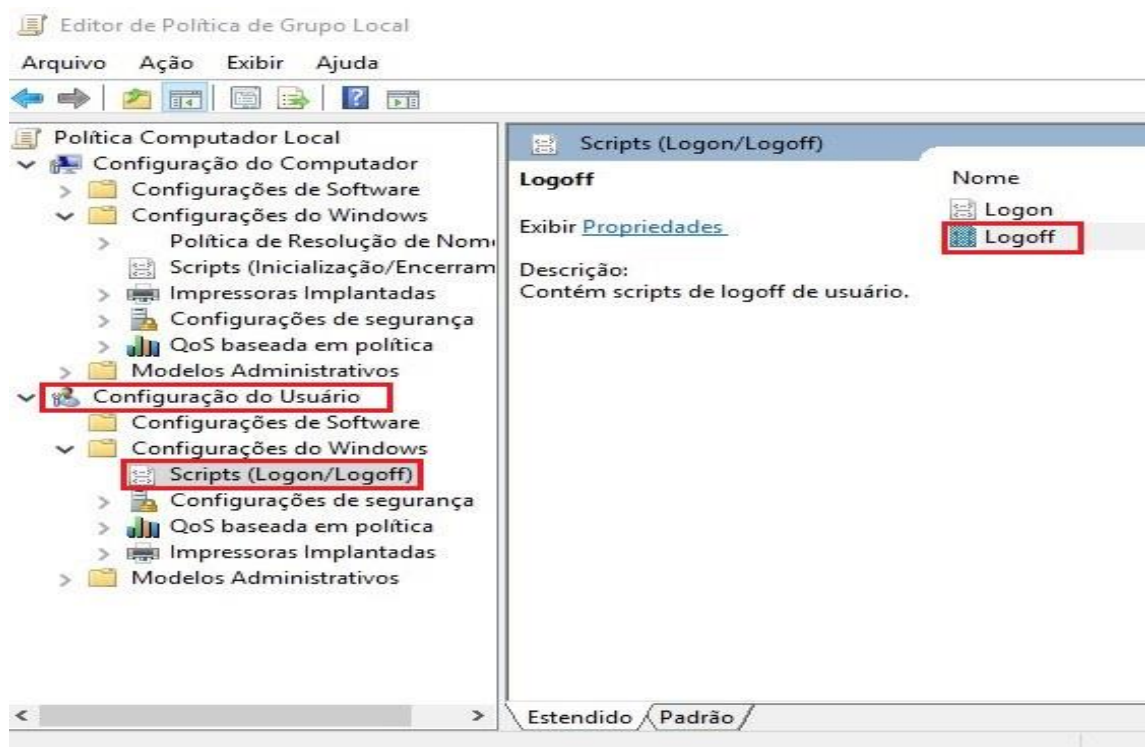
Editor de Política de Grupo Local

Arquivo Ação Exibir Ajuda

Política Computador Local
Configuração do Computador
Configurações de Software
Configurações do Windows
Política de Resolução de Nom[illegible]
Scripts (Inicialização/Encerram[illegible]
Impressoras Implantadas
Configurações de segurança
QoS baseada em política
Modelos Administrativos
Configuração do Usuário
Configurações de Software
Configurações do Windows
Scripts (Logon/Logoff)
Configurações de segurança
QoS baseada em política
Impressoras Implantadas
Modelos Administrativos

Scripts (Logon/Logoff)

Logoff

Exibir Propriedades

Descrição:
Contém scripts de logoff de usuário.

Nome
Logon
Logoff

Estendido Padrão